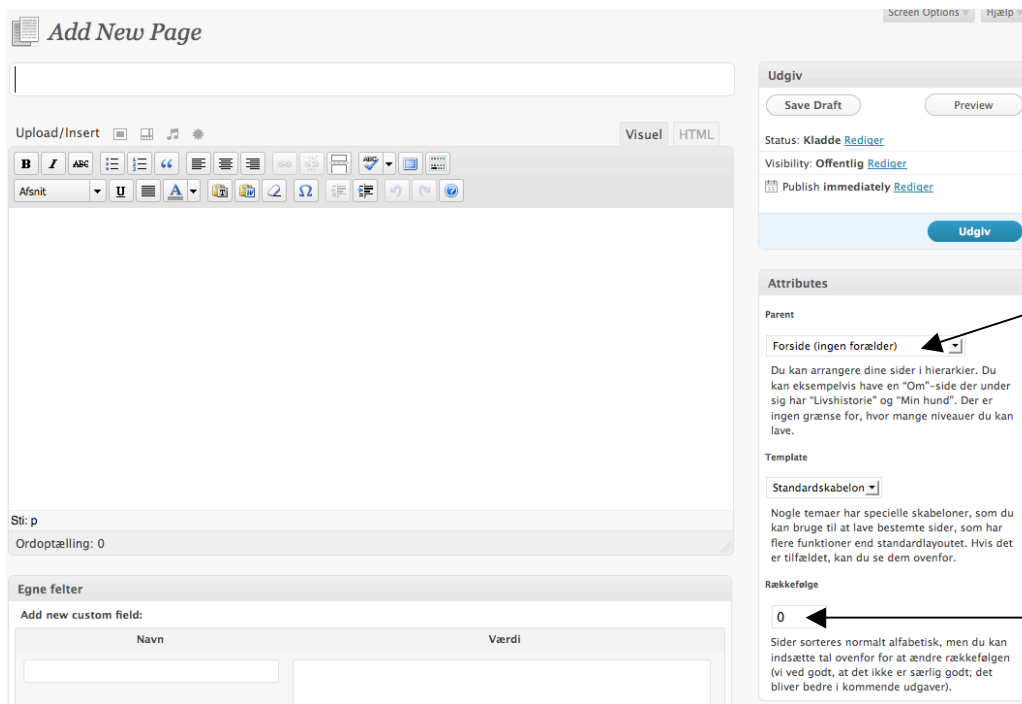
Screen Options ▾ Hjælp ▾

Add New Page

Upload/Insert

Visuel HTML

Afsnit

Sti: p

Ordoptælling: 0

Egne felter

Add new custom field:

| Navn | Værdi |
|---|---|
| | |

Udgiv

Save Draft Preview

Status: Kladde Rediger

Visibility: Offentlig Rediger

Publish immediately Rediger

Udgiv

Attributes

Parent

Forside (ingen forælder)

Du kan arrangere dine sider i hierarkier. Du kan eksempelvis have en "Om"-side der under sig har "Livshistorie" og "Min hund". Der er ingen grænse for, hvor mange niveauer du kan lave.

Template

Standardskabelon

Nogle temaer har specielle skabeloner, som du kan bruge til at lave bestemte sider, som har flere funktioner end standardlayoutet. Hvis det er tilfældet, kan du se dem ovenfor.

Rækkefølge

0

Sider sorteres normalt alfabetisk, men du kan indsætte tal ovenfor for at ændre rækkefølgen (vi ved godt, at det ikke er særlig godt; det bliver bedre i kommende udgaver).